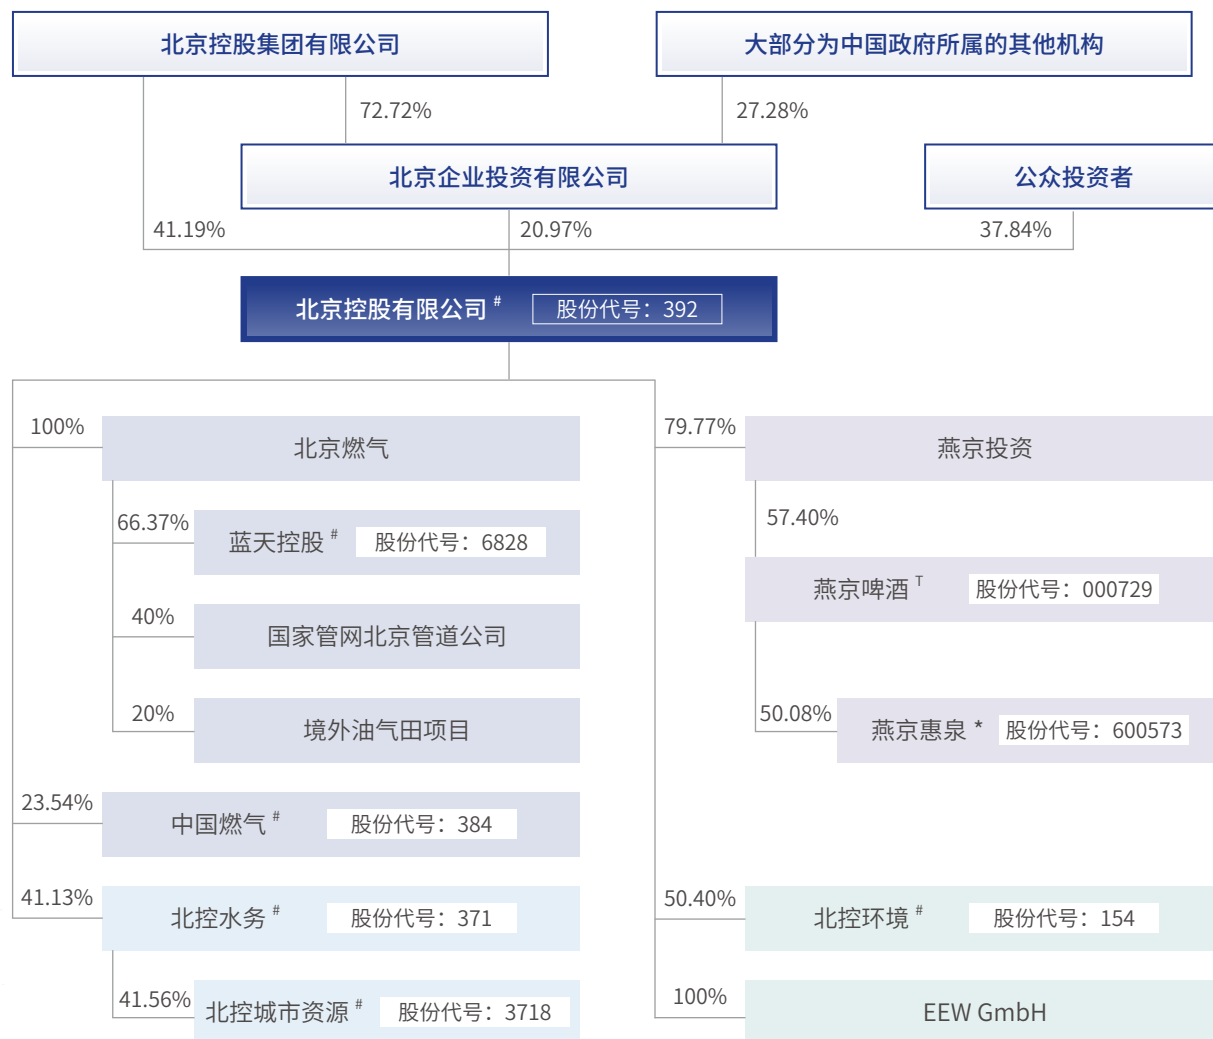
北京控股集团有限公司

大部分为中国政府所属的其他机构

72.72%

27.28%

北京企业投资有限公司

公众投资者

41.19%

20.97%

37.84%

北京控股有限公司 # 股份代号：392

100%

北京燃气

66.37%

蓝天控股 # 股份代号：6828

40%

国家管网北京管道公司

20%

境外油气田项目

23.54%

中国燃气 # 股份代号：384

41.13%

北控水务 # 股份代号：371

41.56%

北控城市资源 # 股份代号：3718

79.77%

燕京投资

57.40%

燕京啤酒 T 股份代号：000729

50.08%

燕京惠泉 * 股份代号：600573

50.40%

北控环境 # 股份代号：154

100%

EEW GmbH